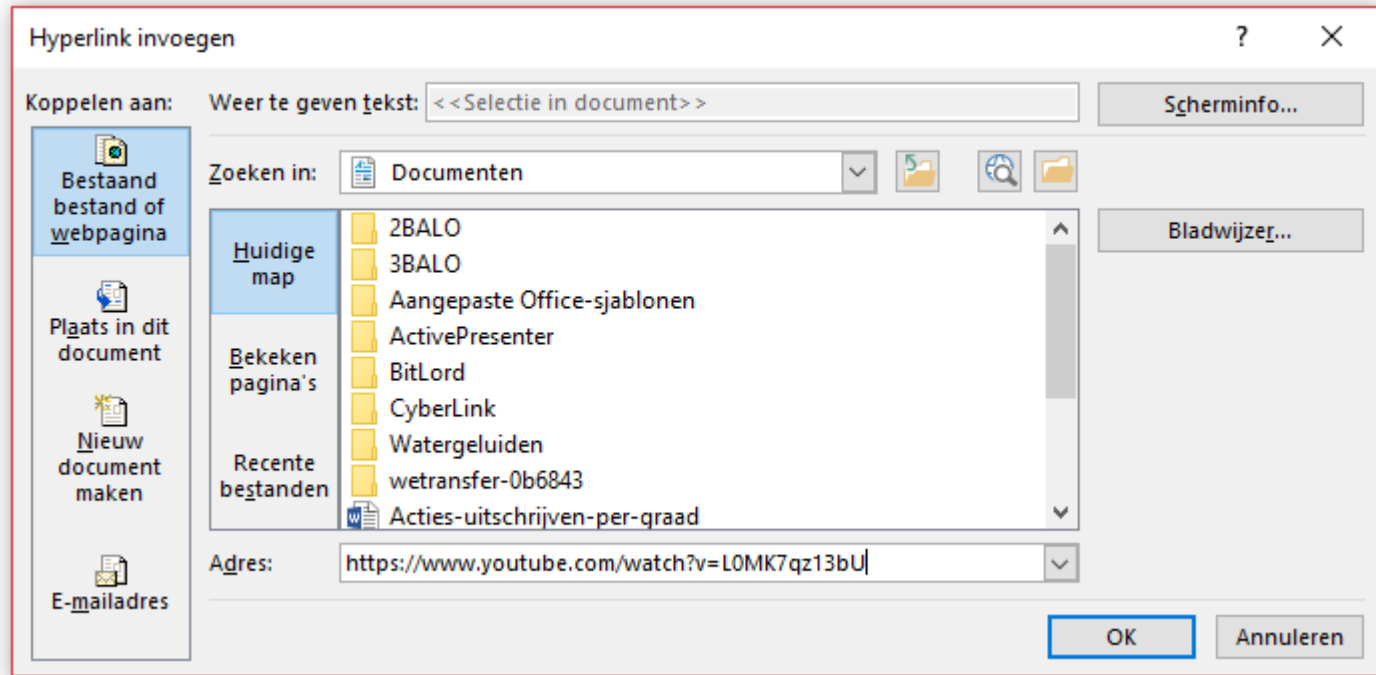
Hyperlink invoegen

?

Koppelen aan:

Bestaand bestand of webpagina

Plaats in dit document

Nieuw document maken

E-mailadres

Weer te geven tekst: <<Selectie in document>>

Scherminfo...

Zoeken in: Documenten

Huidige map

Bekeken pagina's

Recente bestanden

2BALO
3BALO
Aangepaste Office-sjablonen
ActivePresenter
BitLord
CyberLink
Watergeluiden
wetransfer-0b6843
Acties-uitschrijven-per-graad

Bladwijzer...

Adres: https://www.youtube.com/watch?v=L0MK7qz13bU

OK

Annuleren